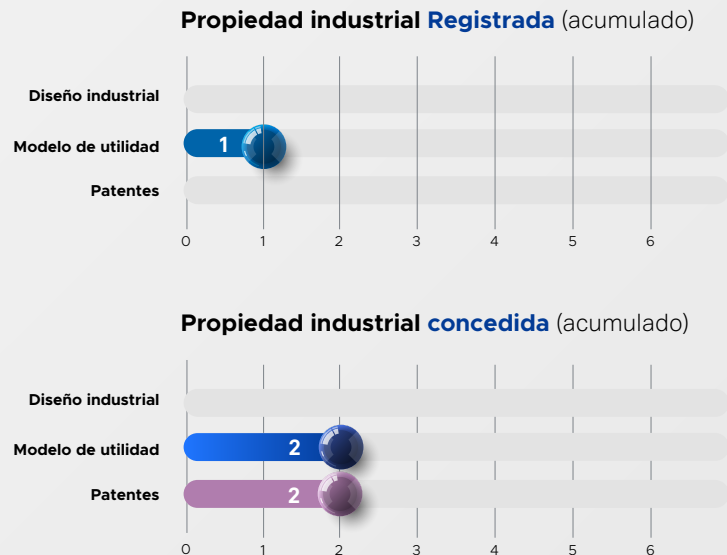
Propiedad industrial Registrada (acumulado)

Diseño industrial
Modelo de utilidad 1
Patentes

0 1 2 3 4 5 6

Propiedad industrial concedida (acumulado)

Diseño industrial
Modelo de utilidad 2
Patentes 2

0 1 2 3 4 5 6